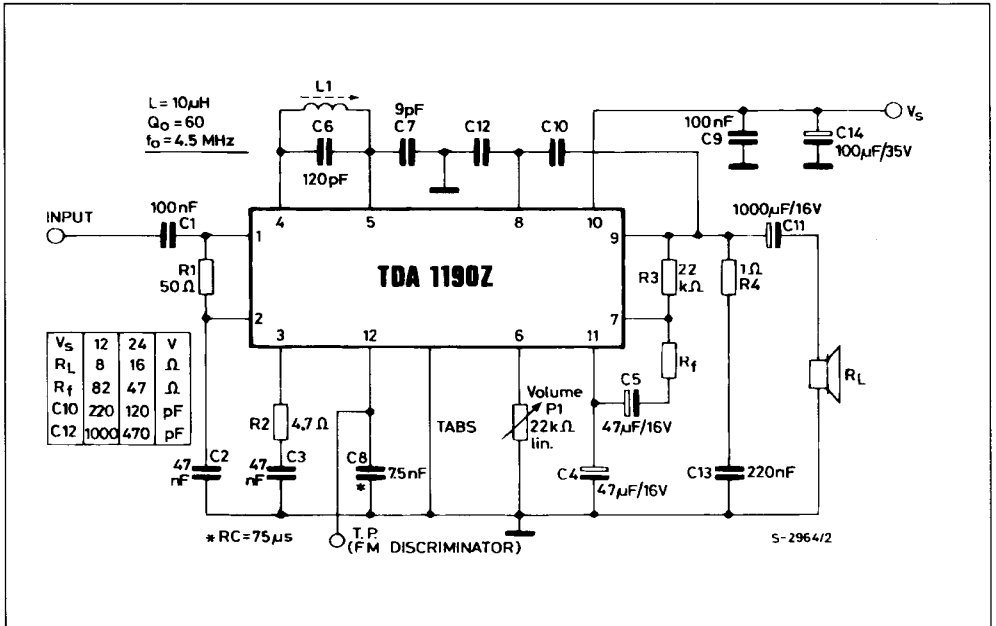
L = 10μH
$Q_o$ = 60
$f_o$ = 4.5 MHz

L1

C6
120pF

9pF
C7

C12

C10

100 nF
C9

$V_s$

C14
100μF/35V

INPUT

100nF
C1

R1
50 Ω

TDA 1190Z

4 5 8 10
1 9
2 7
3 12 6 11

1000μF/16V
C11

R3
22 kΩ

1Ω
R4

$R_f$

$R_L$

| $V_s$ | 12 | 24 | V |
|---|---|---|---|
| $R_L$ | 8 | 16 | Ω |
| $R_f$ | 82 | 47 | Ω |
| C10 | 220 | 120 | pF |
| C12 | 1000 | 470 | pF |

R2 4.7 Ω

47 nF C2

47 nF C3

C8 7.5nF

TABS

Volume
P1
22kΩ
lin.

C5
47μF/16V

C4
47μF/16V

C13 220nF

* RC=75μs

T.P.
(FM DISCRIMINATOR)

S-2964/2